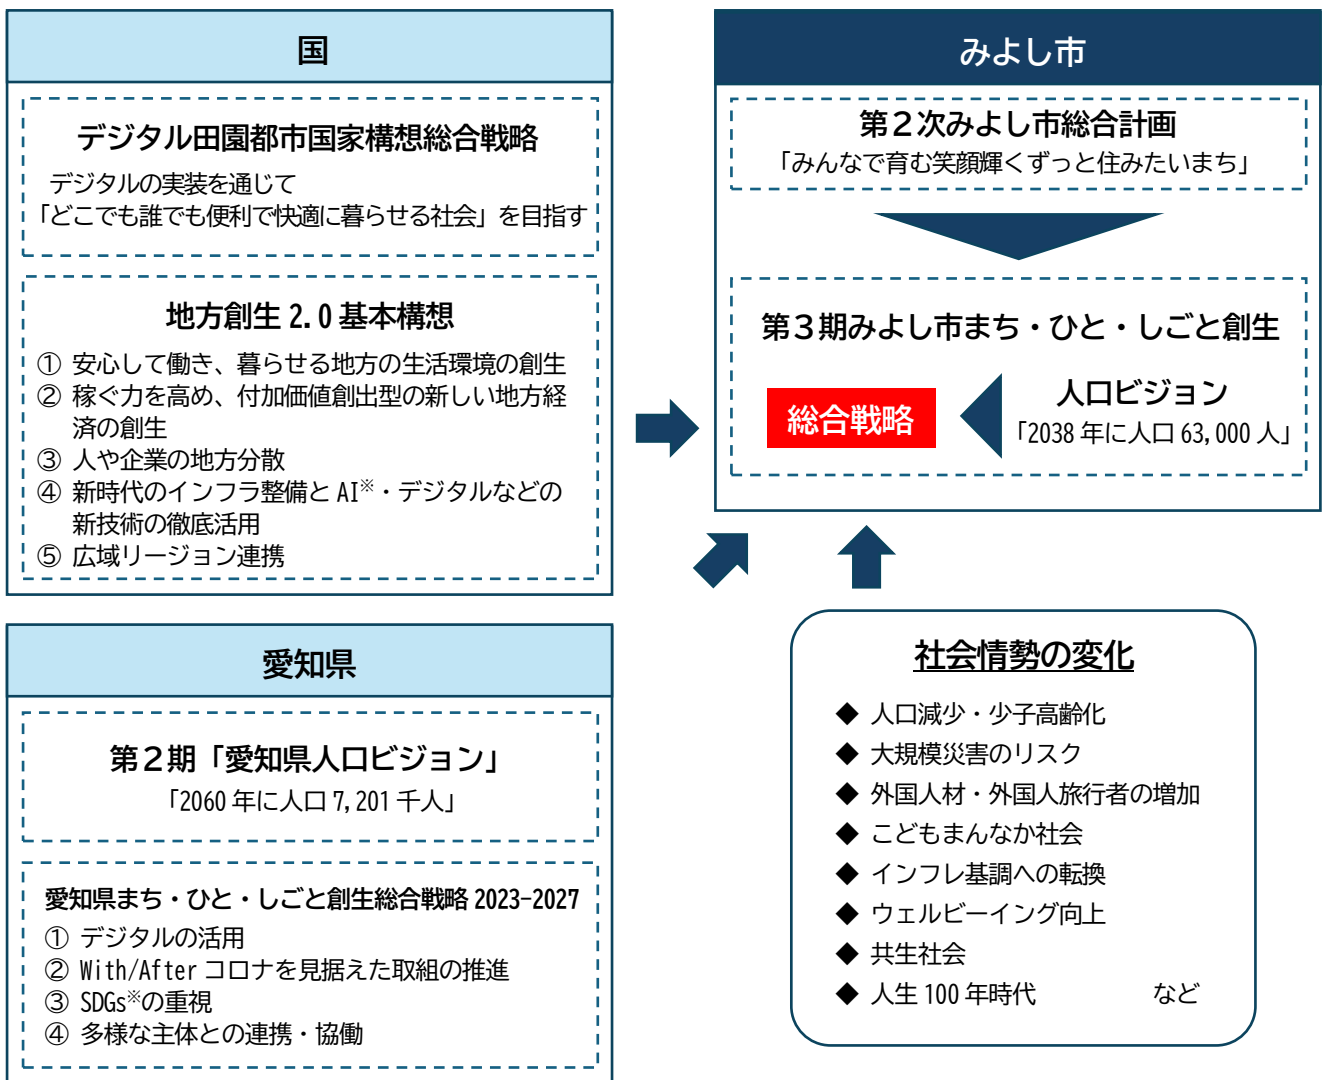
国

デジタル田園都市国家構想総合戦略

デジタルの実装を通じて
「どこでも誰でも便利で快適に暮らせる社会」を目指す

地方創生 2.0 基本構想

① 安心して働き、暮らせる地方の生活環境の創生
② 稼ぐ力を高め、付加価値創出型の新しい地方経済の創生
③ 人や企業の地方分散
④ 新時代のインフラ整備と AI※・デジタルなどの新技術の徹底活用
⑤ 広域リージョン連携

愛知県

第２期「愛知県人口ビジョン」
「2060 年に人口 7,201 千人」

愛知県まち・ひと・しごと創生総合戦略 2023-2027
① デジタルの活用
② With/After コロナを見据えた取組の推進
③ SDGs※の重視
④ 多様な主体との連携・協働

みよし市

第２次みよし市総合計画
「みんなで育む笑顔輝くずっと住みたいまち」

第３期みよし市まち・ひと・しごと創生

総合戦略

人口ビジョン
「2038 年に人口 63,000 人」

社会情勢の変化

◆ 人口減少・少子高齢化
◆ 大規模災害のリスク
◆ 外国人材・外国人旅行者の増加
◆ こどもまんなか社会
◆ インフレ基調への転換
◆ ウェルビーイング向上
◆ 共生社会
◆ 人生 100 年時代 など